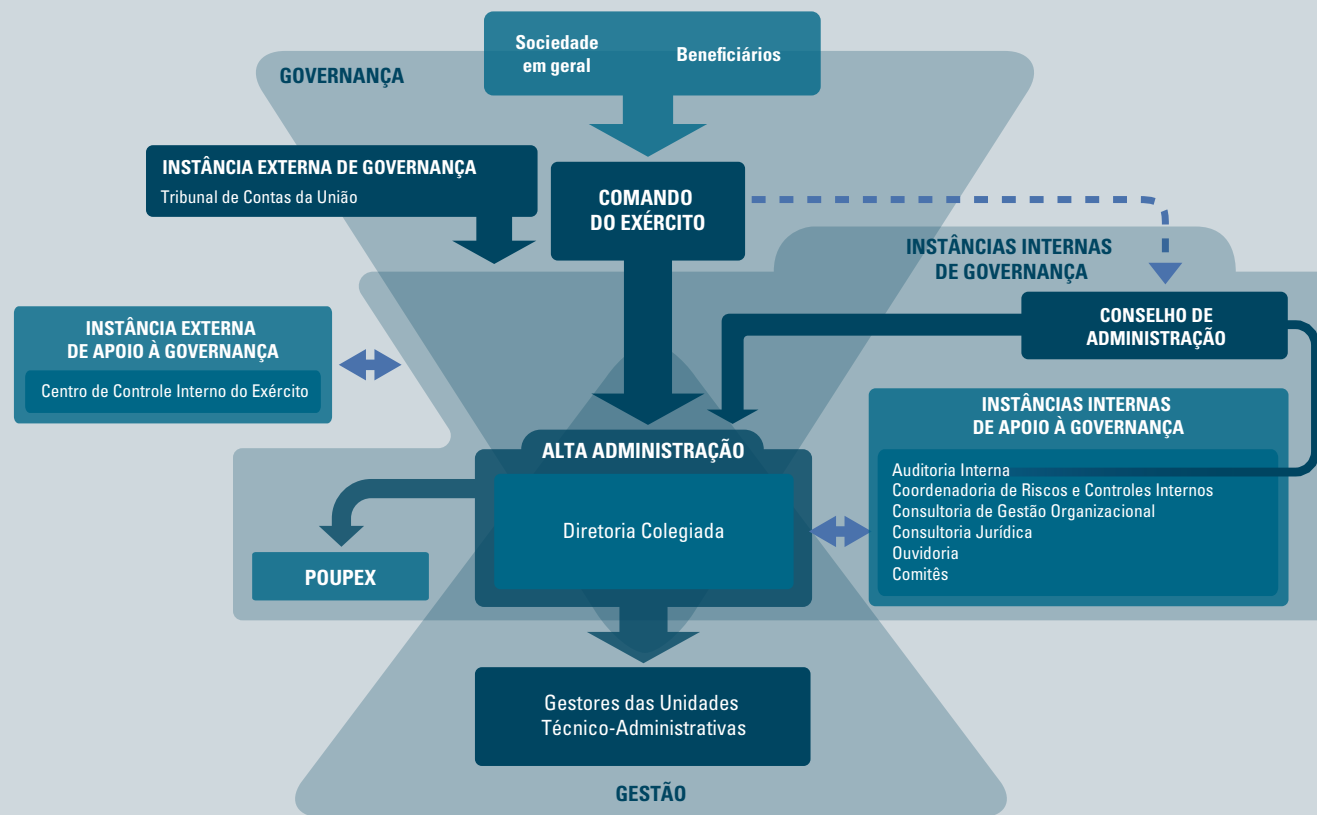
Sociedade em geral

Beneficiários

GOVERNANÇA

INSTÂNCIA EXTERNA DE GOVERNANÇA
Tribunal de Contas da União

COMANDO DO EXÉRCITO

INSTÂNCIAS INTERNAS DE GOVERNANÇA

CONSELHO DE ADMINISTRAÇÃO

INSTÂNCIA EXTERNA DE APOIO À GOVERNANÇA
Centro de Controle Interno do Exército

INSTÂNCIAS INTERNAS DE APOIO À GOVERNANÇA
Auditoria Interna
Coordenadoria de Riscos e Controles Internos
Consultoria de Gestão Organizacional
Consultoria Jurídica
Ouvidoria
Comitês

ALTA ADMINISTRAÇÃO
Diretoria Colegiada

POUPEX

Gestores das Unidades Técnico-Administrativas

GESTÃO